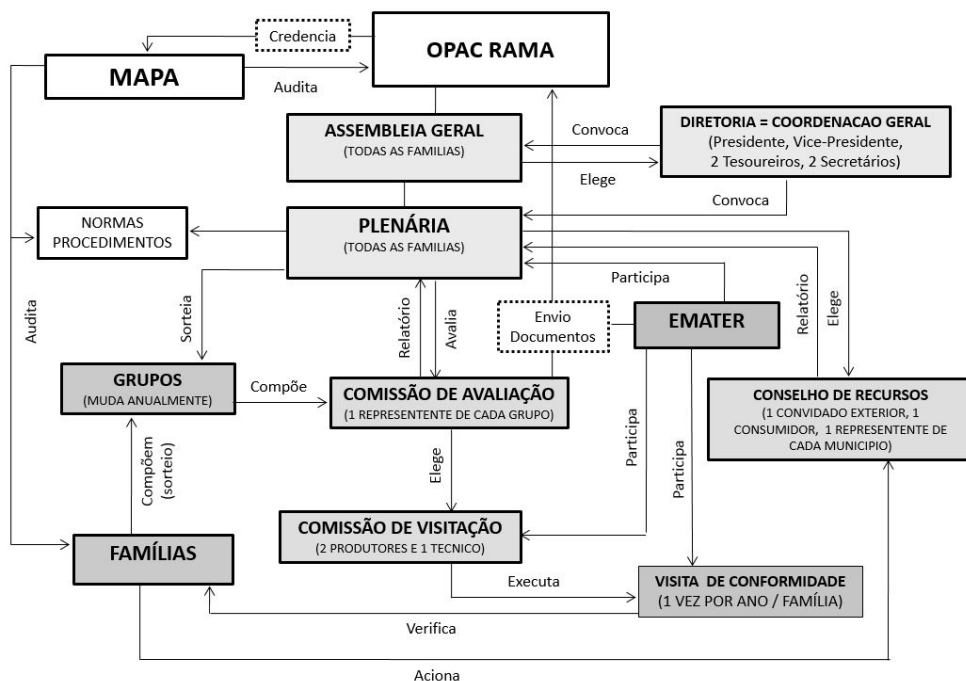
Credencia

OPAC RAMA

MAPA

Audita

ASSEMBLEIA GERAL
(TODAS AS FAMILIAS)

Convoca

DIRETORIA = COORDENACAO GERAL
(Presidente, Vice-Presidente, 2 Tesoureiros, 2 Secretários)

Elege

Convoca

NORMAS PROCEDIMENTOS

PLENÁRIA
(TODAS AS FAMILIAS)

Participa

Relatório

Elege

Audita

Sorteia

Relatório

Avalia

Envio Documentos

EMATER

GRUPOS
(MUDA ANUALMENTE)

Compõe

COMISSÃO DE AVALIAÇÃO
(1 REPRESENTENTE DE CADA GRUPO)

CONSELHO DE RECURSOS
(1 CONVIDADO EXTERIOR, 1 CONSUMIDOR, 1 REPRESENTENTE DE CADA MUNICIPIO)

Participa

Participa

Compõem (sorteio)

Elege

COMISSÃO DE VISITAÇÃO
(2 PRODUTORES E 1 TECNICO)

FAMÍLIAS

Executa

VISITA DE CONFORMIDADE
(1 VEZ POR ANO / FAMÍLIA)

Verifica

Aciona